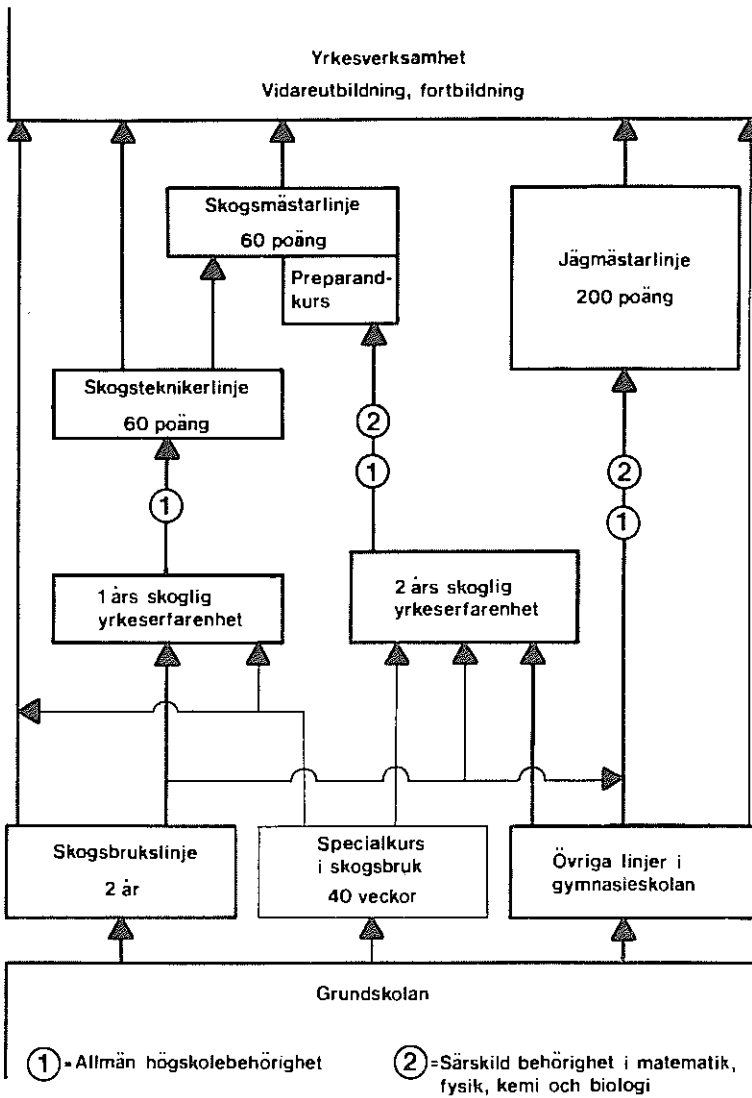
Yrkesverksamhet
Vidareutbildning, fortbildning

Skogsmästarlinje
60 poäng

Preparandkurs

Jägmästarlinje
200 poäng

Skogsteknikerlinje
60 poäng

2

1

2

1

1

1 års skoglig yrkeserfarenhet

2 års skoglig yrkeserfarenhet

Skogsbrukslinje
2 år

Specialkurs i skogsbruk
40 veckor

Övriga linjer i gymnasieskolan

Grundskolan

1 = Allmän högskolebehörighet

2 = Särskild behörighet i matematik, fysik, kemi och biologi